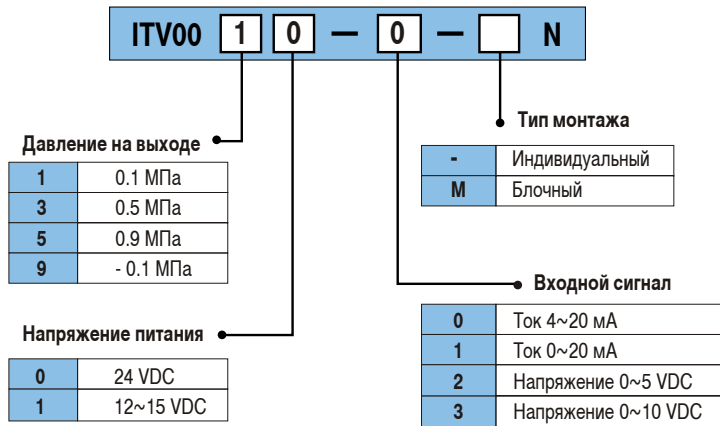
ITV00 1 0 — 0 — N

Тип монтажа

| - | Индивидуальный |
|---|---|
| M | Блочный |

Давление на выходе

| 1 | 0.1 МПа |
|---|---|
| 3 | 0.5 МПа |
| 5 | 0.9 МПа |
| 9 | - 0.1 МПа |

Входной сигнал

| 0 | Ток 4~20 мА |
|---|---|
| 1 | Ток 0~20 мА |
| 2 | Напряжение 0~5 VDC |
| 3 | Напряжение 0~10 VDC |

Напряжение питания

| 0 | 24 VDC |
|---|---|
| 1 | 12~15 VDC |